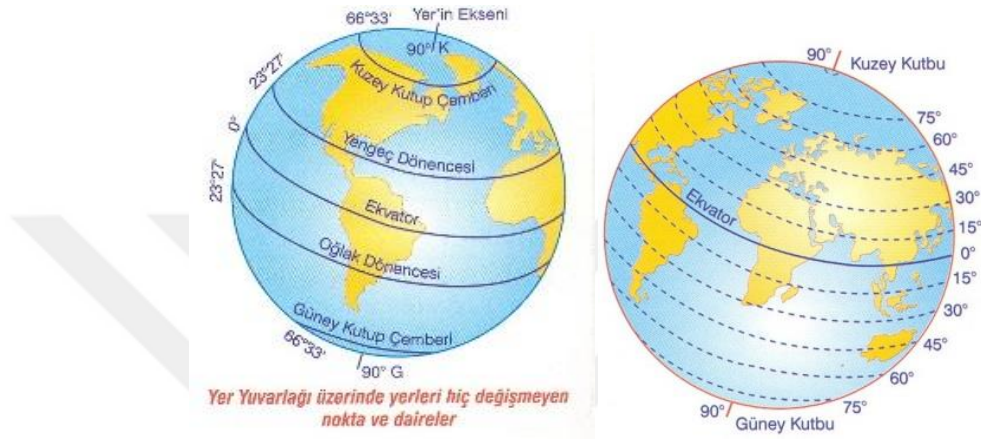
66°33'
Yer'in Ekseni
90° K
Kuzey Kutup Çemberi
23°27'
0°
Yengeç Dönencesi
23°27'
Ekvator
Oğlak Dönencesi
Güney Kutup Çemberi
66°33'
90° G

Yer Yuvarlağı üzerinde yerleri hiç değişmeyen nokta ve daireler

90°
Kuzey Kutbu
75°
60°
45°
30°
15°
Ekvator
0°
15°
30°
45°
60°
75°
90°
Güney Kutbu